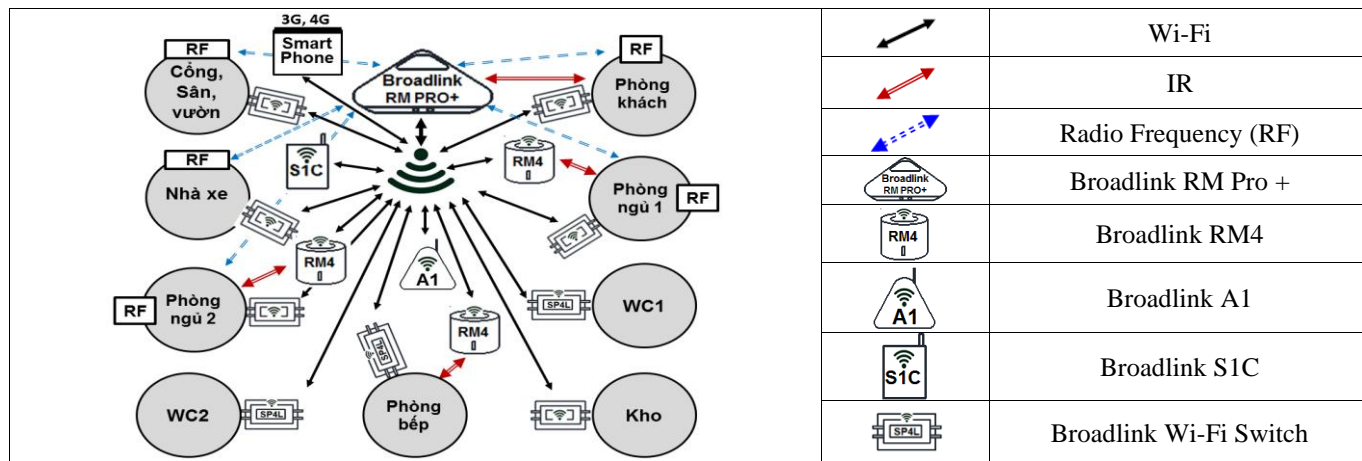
3G, 4G
Smart Phone
RF
Cổng, Sân, vườn
Broadlink RM PRO+
RF
Phòng khách
RF
Nhà xe
S1C
RM4
Phòng ngủ 1
RF
RM4
A1
RF
Phòng ngủ 2
SP4L
WC1
RM4
SP4L
WC2
SP4L
Phòng bếp
Kho

| | |
|---|---|
| | Wi-Fi |
| | IR |
| | Radio Frequency (RF) |
| Broadlink RM PRO+ | Broadlink RM Pro + |
| RM4 | Broadlink RM4 |
| A1 | Broadlink A1 |
| S1C | Broadlink S1C |
| SP4L | Broadlink Wi-Fi Switch |